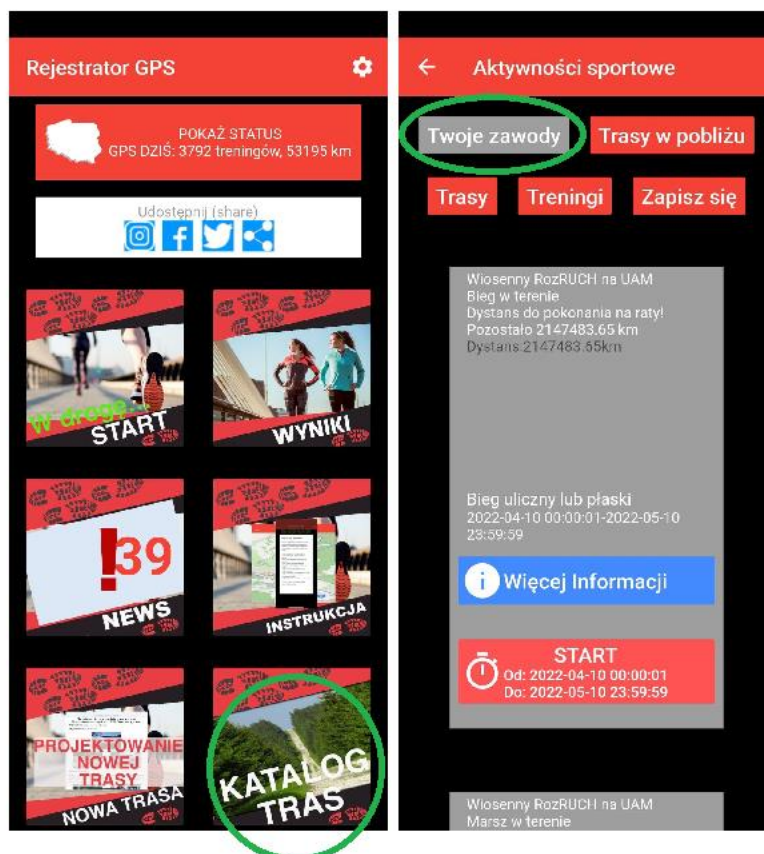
Rejestrator GPS

POKAŻ STATUS
GPS DZIŚ: 3792 treningów, 53195 km

Udostępnij (share)

W drogę...
START

WYNIKI

!39
NEWS

INSTRUKCJA

PROJEKTOWANIE NOWEJ TRASY
NOWA TRASA

KATALOG TRAS

Aktywności sportowe

Twoje zawody
Trasy w pobliżu
Trasy
Treningi
Zapisz się

Wiosenny RozRUCH na UAM
Bieg w terenie
Dystans do pokonania na raty!
Pozostało 2147483.65 km
Dystans 2147483.65km

Bieg uliczny lub płaski
2022-04-10 00:00:01-2022-05-10 23:59:59

Więcej Informacji

START
Od: 2022-04-10 00:00:01
Do: 2022-05-10 23:59:59

Wiosenny RozRUCH na UAM
Marsz w terenie